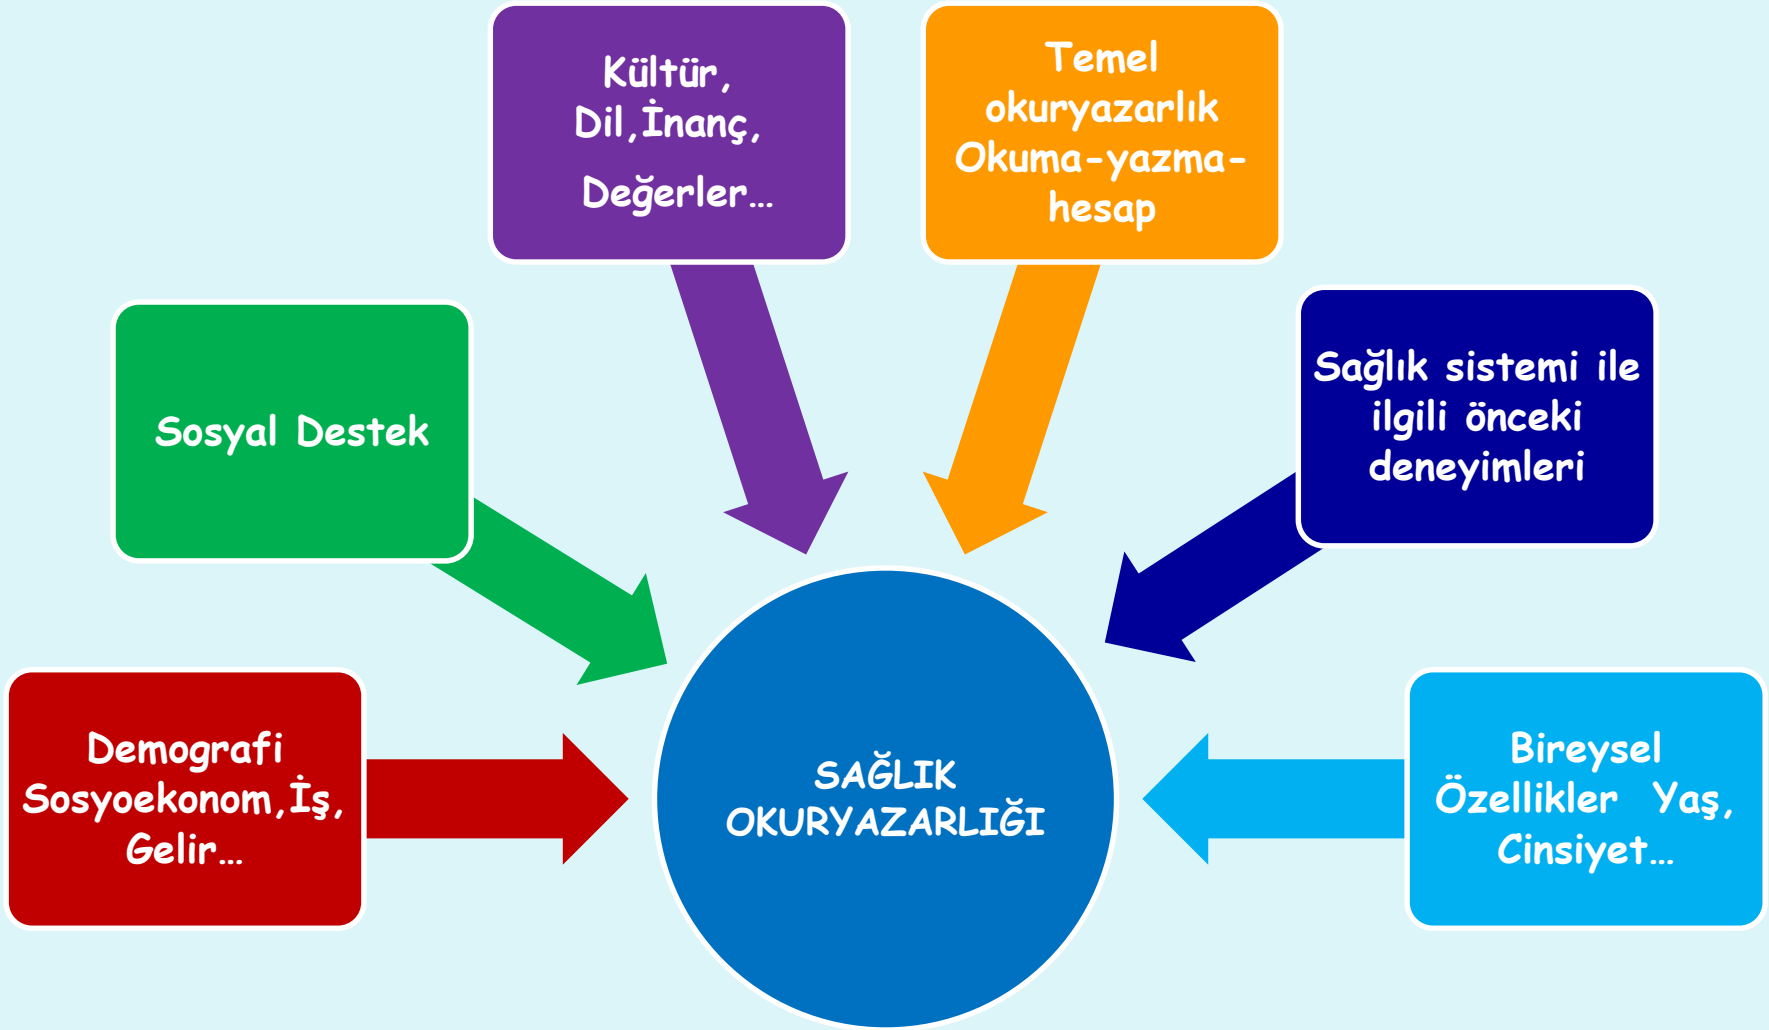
Kültür, Dil, İnanç, Değerler…

Temel okuryazarlık Okuma-yazma-hesap

Sosyal Destek

Sağlık sistemi ile ilgili önceki deneyimleri

Demografi Sosyoekonom, İş, Gelir…

SAĞLIK OKURYAZARLIĞI

Bireysel Özellikler Yaş, Cinsiyet…